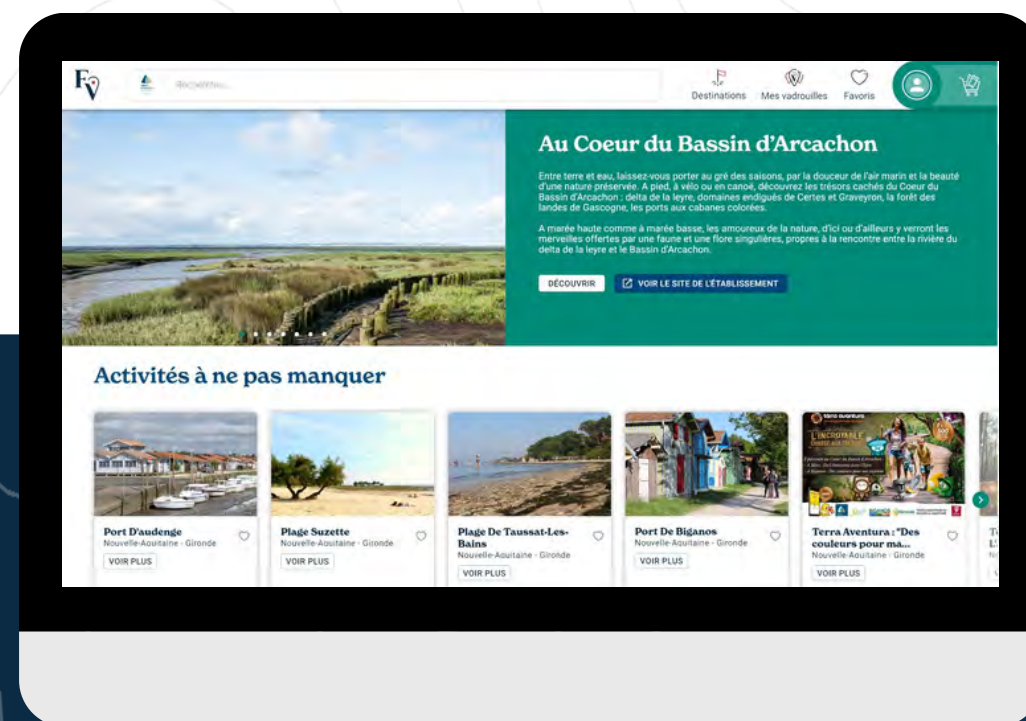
FV

Rechercher...

Destinations Mes vadrouilles Favoris

Au Coeur du Bassin d'Arcachon

Entre terre et eau, laissez-vous porter au gré des saisons, par la douceur de l'air marin et la beauté d'une nature préservée. A pied, à vélo ou en canoë, découvrez les trésors cachés du Coeur du Bassin d'Arcachon : delta de la leyre, domaines endigués de Certes et Graveyron, la forêt des landes de Gascogne, les ports aux cabanes colorées.

A marée haute comme à marée basse, les amoureux de la nature, d'ici ou d'ailleurs y verront les merveilles offertes par une faune et une flore singulières, propres à la rencontre entre la rivière du delta de la leyre et le Bassin d'Arcachon.

DÉCOUVRIR VOIR LE SITE DE L'ÉTABLISSEMENT

Activités à ne pas manquer

Port D'audenge
Nouvelle-Aquitaine - Gironde
VOIR PLUS

Plage Suzette
Nouvelle-Aquitaine - Gironde
VOIR PLUS

Plage De Taussat-Les-Bains
Nouvelle-Aquitaine - Gironde
VOIR PLUS

Port De Biganos
Nouvelle-Aquitaine - Gironde
VOIR PLUS

Terra Aventura : "Des couleurs pour ma...
Nouvelle-Aquitaine - Gironde
VOIR PLUS

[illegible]